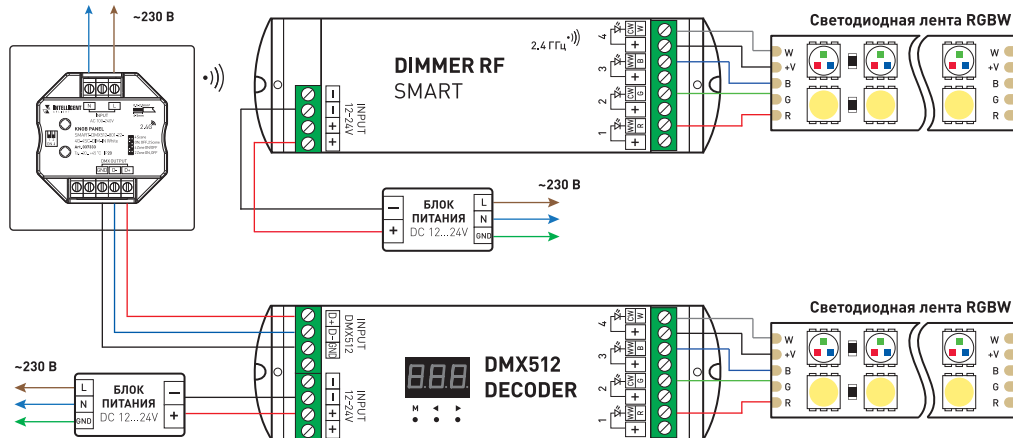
~230 В

INTELLIGENT
N L
INPUT
AC 110~240V
KNOB PANEL
2.4G
DMX OUTPUT
GND D- D+

2.4 ГГц
DIMMER RF
SMART

INPUT
12~24V
—
—
+
+

4
3
2
1
CW
+
WW
+
G
+
R
+

Светодиодная лента RGBW
W
+V
B
G
R

W
+V
B
G
R

~230 В
—
+
БЛОК ПИТАНИЯ
DC 12...24V
L
N
GND

INPUT
DMX512
D+
D-
GND

INPUT
12~24V
—
—
+
+

DMX512
DECODER
M

4
3
2
1
CW
+
WW
+
G
+
R
+

Светодиодная лента RGBW
W
+V
B
G
R

W
+V
B
G
R

~230 В
L
N
GND
БЛОК ПИТАНИЯ
DC 12...24V
—
+